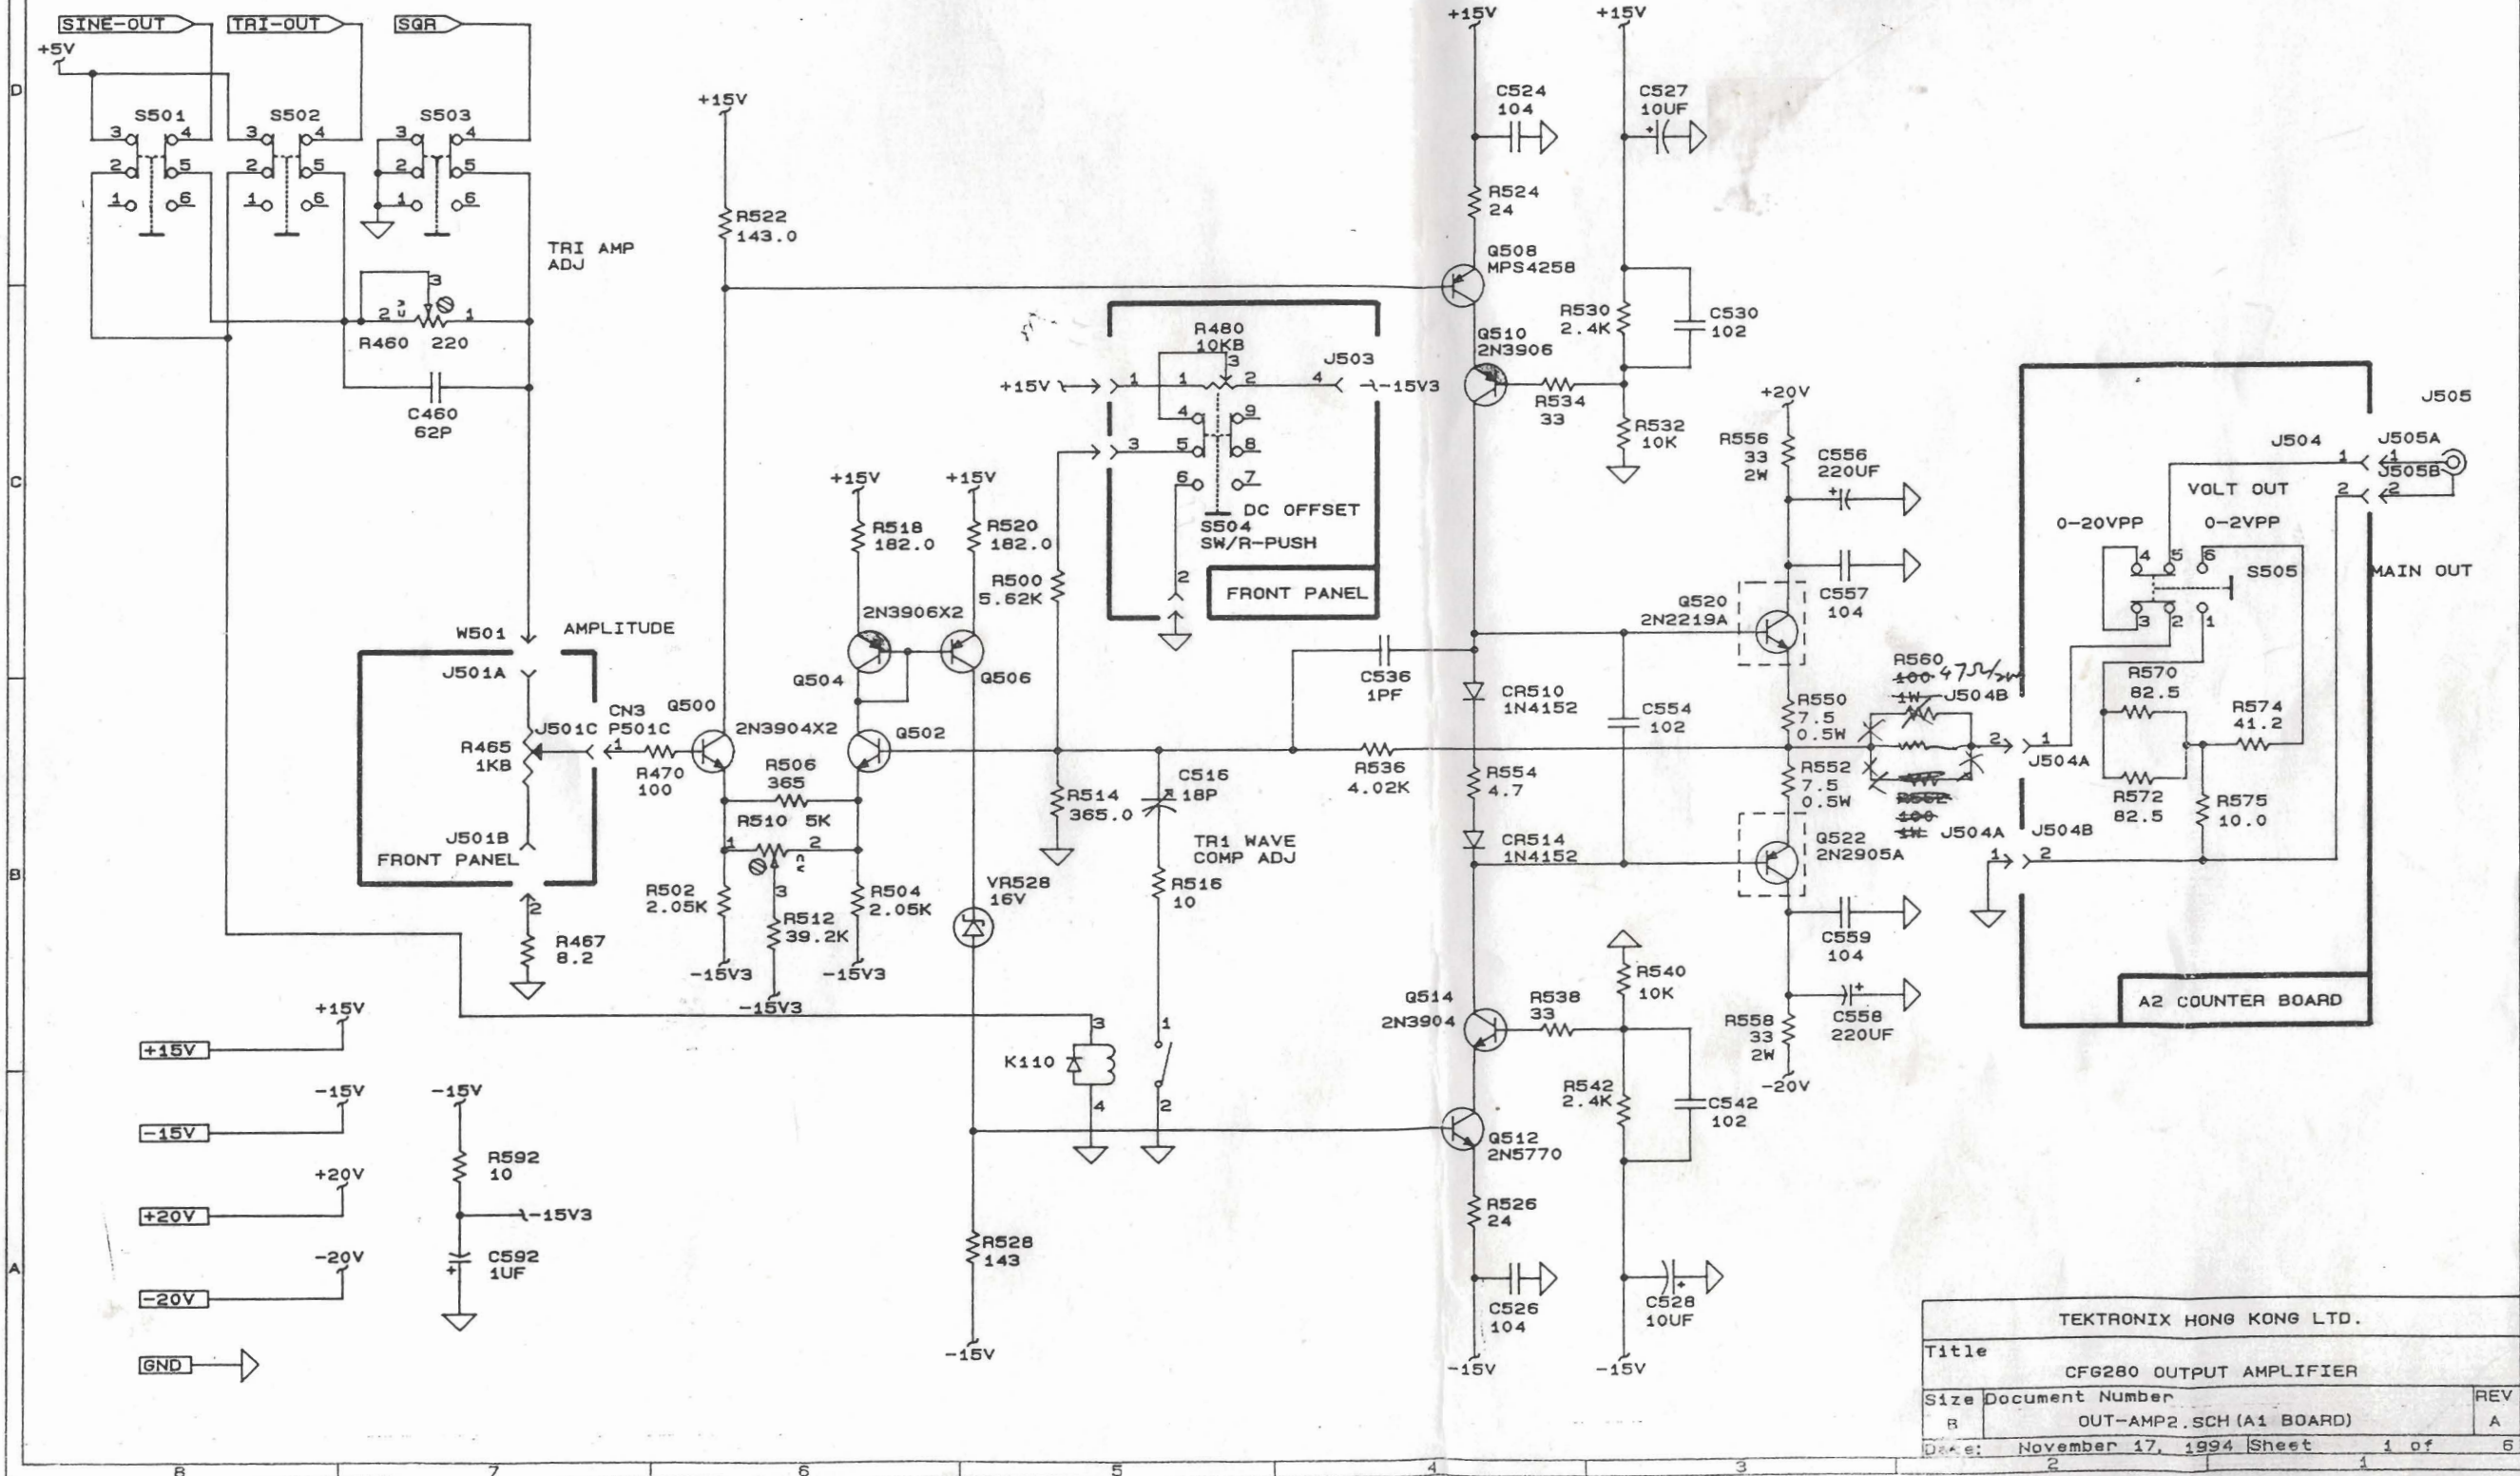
SINE-OUT
TRI-OUT
SQR
+5V
D
S501
3 4
2 5
1 6
S502
3 4
2 5
1 6
S503
3 4
2 5
1 6
TRI AMP ADJ
3
2 1
R460 220
C460 62P
+15V
R522 143.0
+15V
C524 104
R524 24
Q508 MPS4258
+15V
C527 10UF
R530 2.4K
C530 102
Q510 2N3906
R534 33
R532 10K
R480 10KB
J503
+15V 1 1 3 2 4 -15V3
4 9
3 5 8
6 7
DC OFFSET
S504 SW/R-PUSH
FRONT PANEL
2
C
+15V
+15V
R518 182.0
R520 182.0
R500 5.62K
2N3906X2
Q504
Q506
+20V
R556 33 2W
C556 220UF
C557 104
Q520 2N2219A
J505
J504
J505A 1
J505B
2 2
VOLT OUT
0-20VPP
0-2VPP
4 5 6
S505
3 2 1
MAIN OUT
W501
AMPLITUDE
J501A
R465 1KB
J501C
CN3 P501C
1
Q500
R470 100
2N3904X2
Q502
R506 365
R510 5K
1 2
3
C536 1PF
CR510 1N4152
C554 102
R550 7.5 0.5W
R560 100 47Ω 1W J504B
R570 82.5
R574 41.2
2 1
J504A
R536 4.02K
R554 4.7
R552 7.5 0.5W
R562 100 1W J504A
R572 82.5
R575 10.0
C516 18P
R514 365.0
J501B
FRONT PANEL
TR1 WAVE COMP ADJ
CR514 1N4152
Q522 2N2905A
J504B
1 2
B
R502 2.05K
R512 39.2K
R504 2.05K
VR528 16V
R516 10
2
R467 8.2
-15V3
-15V3
-15V3
C559 104
R540 10K
Q514 2N3904
R538 33
R558 33 2W
C558 220UF
-20V
A2 COUNTER BOARD
+15V
+15V
3
1
K110
4
2
-15V
-15V
-15V
R542 2.4K
C542 102
Q512 2N5770
R592 10
+20V
+20V
-15V3
R526 24
-20V
C592 1UF
A
-20V
R528 143
C526 104
C528 10UF
GND
-15V
-15V
-15V
TEKTRONIX HONG KONG LTD.
Title
CFG280 OUTPUT AMPLIFIER
Size B
Document Number
OUT-AMP2.SCH (A1 BOARD)
REV A
Date: November 17, 1994
Sheet 1 of 6
8 7 6 5 4 3 2 1